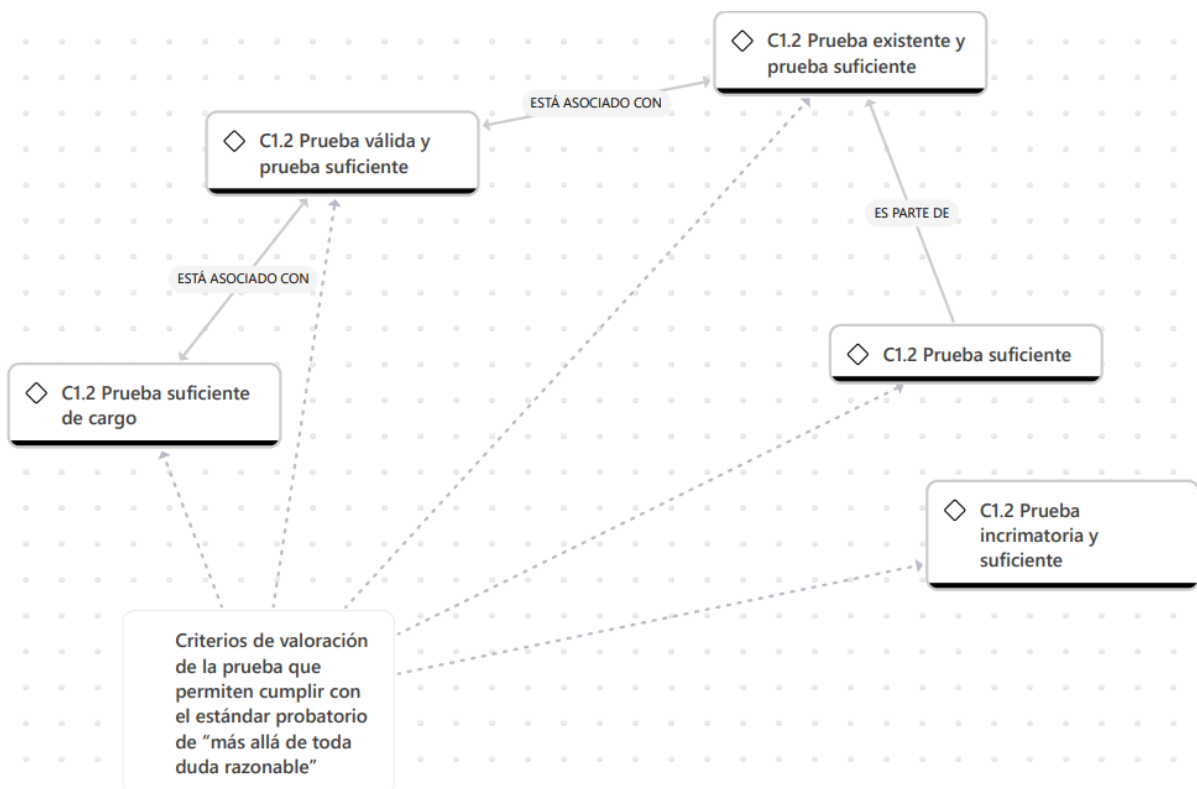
◇ C1.2 Prueba existente y prueba suficiente

ESTÁ ASOCIADO CON

◇ C1.2 Prueba válida y prueba suficiente

ES PARTE DE

ESTÁ ASOCIADO CON

◇ C1.2 Prueba suficiente

◇ C1.2 Prueba suficiente de cargo

◇ C1.2 Prueba incrimatoria y suficiente

Criterios de valoración de la prueba que permiten cumplir con el estándar probatorio de “más allá de toda duda razonable”